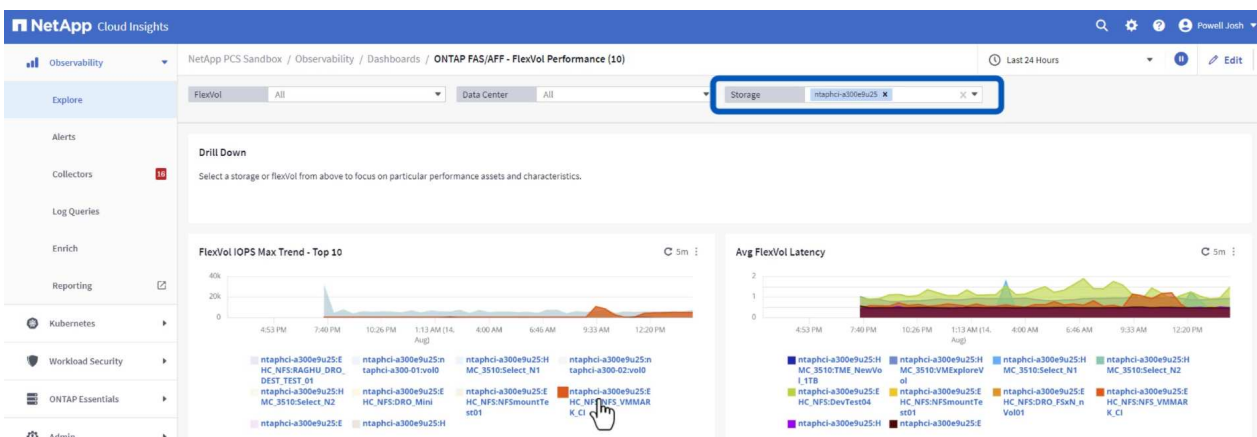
NetApp Cloud Insights

Powell Josh

Observability

Explore

Alerts

Collectors 16

Log Queries

Enrich

Reporting

Kubernetes

Workload Security

ONTAP Essentials

Admin

NetApp PCS Sandbox / Observability / Dashboards / ONTAP FAS/AFF - FlexVol Performance (10)

Last 24 Hours

Edit

FlexVol All

Data Center All

Storage ntaphci-a300e9u25

Drill Down

Select a storage or flexVol from above to focus on particular performance assets and characteristics.

FlexVol IOPS Max Trend - Top 10

5m

40k
20k
0

4:53 PM 7:40 PM 10:26 PM 1:13 AM (14. Aug) 4:00 AM 6:46 AM 9:33 AM 12:20 PM

ntaphci-a300e9u25:EHC_NFS:RAGHU_DRO_DEST_TEST_01
ntaphci-a300e9u25:ntaphci-a300-01:vol0
ntaphci-a300e9u25:HMC_3510:Select_N1
ntaphci-a300e9u25:ntaphci-a300-02:vol0
ntaphci-a300e9u25:HMC_3510:Select_N2
ntaphci-a300e9u25:EHC_NFS:DRO_Mini
ntaphci-a300e9u25:EHC_NFS:NFSmountTest01
ntaphci-a300e9u25:EHC_NFS:NFS_VMMARK_CI
ntaphci-a300e9u25:E
ntaphci-a300e9u25:H

Avg FlexVol Latency

5m

2
1
0

4:53 PM 7:40 PM 10:26 PM 1:13 AM (14. Aug) 4:00 AM 6:46 AM 9:33 AM 12:20 PM

ntaphci-a300e9u25:HMC_3510:TME_NewVol_1TB
ntaphci-a300e9u25:HMC_3510:VMExploreVol
ntaphci-a300e9u25:HMC_3510:Select_N1
ntaphci-a300e9u25:HMC_3510:Select_N2
ntaphci-a300e9u25:EHC_NFS:DevTest04
ntaphci-a300e9u25:EHC_NFS:NFSmountTest01
ntaphci-a300e9u25:EHC_NFS:DRO_FSxN_nVol01
ntaphci-a300e9u25:EHC_NFS:NFS_VMMARK_CI
ntaphci-a300e9u25:H
ntaphci-a300e9u25:E